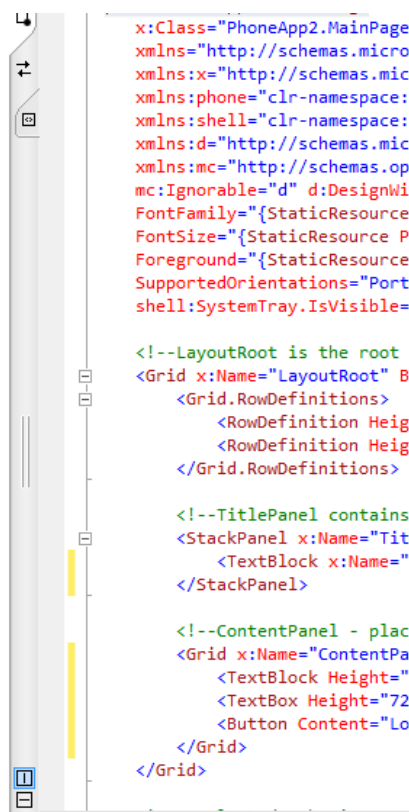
x:Class="PhoneApp2.MainPage
xmlns="http://schemas.micro
xmlns:x="http://schemas.mic
xmlns:phone="clr-namespace:
xmlns:shell="clr-namespace:
xmlns:d="http://schemas.mic
xmlns:mc="http://schemas.op
mc:Ignorable="d" d:DesignWi
FontFamily="{StaticResource
FontSize="{StaticResource P
Foreground="{StaticResource
SupportedOrientations="Port
shell:SystemTray.IsVisible=

<!--LayoutRoot is the root
<Grid x:Name="LayoutRoot" B
<Grid.RowDefinitions>
<RowDefinition Heig
<RowDefinition Heig
</Grid.RowDefinitions>

<!--TitlePanel contains
<StackPanel x:Name="Tit
<TextBlock x:Name="
</StackPanel>

<!--ContentPanel - plac
<Grid x:Name="ContentPa
<TextBlock Height="
<TextBox Height="72
<Button Content="Lo
</Grid>
</Grid>